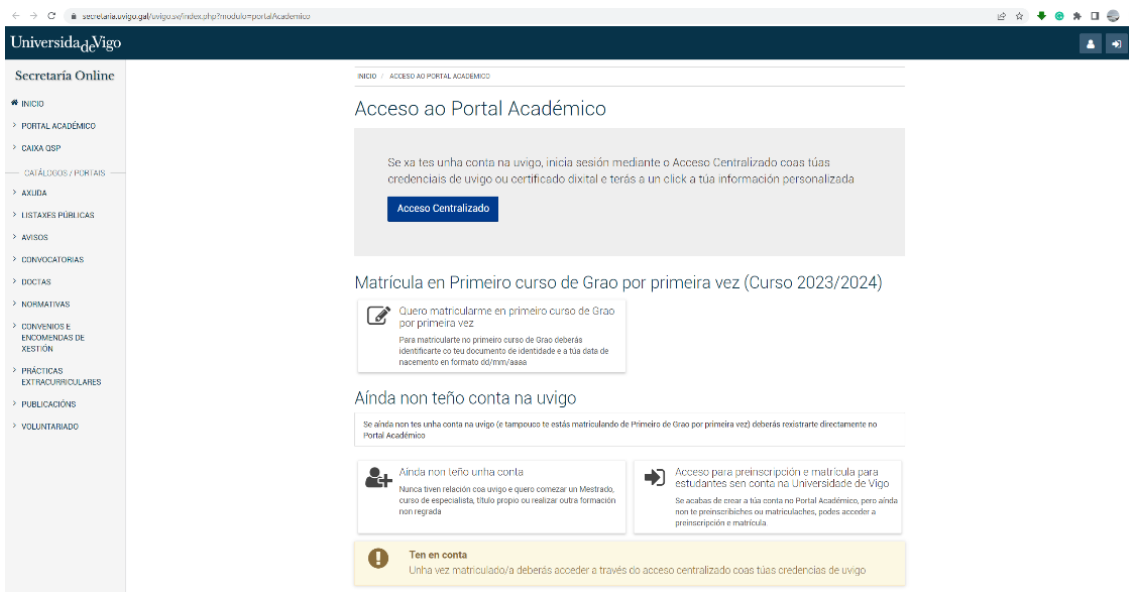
secretaria.uvigo.gal/uvigo.sv/index.php?modulo=portalAcademico

UniversidadeVigo

Secretaría Online

INICIO
PORTAL ACADÉMICO
CAIXA QSP
CATÁLOGOS / PORTAIS
AXUDA
LISTAXES PÚBLICAS
AVISOS
CONVOCATORIAS
DOCTAS
NORMATIVAS
CONVENIOS E ENCOMENDAS DE XESTIÓN
PRÁCTICAS EXTRACURRICULARES
PUBLICACIÓNS
VOLUNTARIADO

INICIO / ACCESO AO PORTAL ACADÉMICO

Acceso ao Portal Académico

Se xa tes unha conta na uvigo, inicia sesión mediante o Acceso Centralizado coas túas credenciais de uvigo ou certificado dixital e terás a un click a túa información personalizada

Acceso Centralizado

Matrícula en Primeiro curso de Grao por primeira vez (Curso 2023/2024)

Quero matricularme en primeiro curso de Grao por primeira vez

Para matricularte no primeiro curso de Grao deberás identificarte co teu documento de identidade e a túa data de nacemento en formato dd/mm/aaaa

Aínda non teño conta na uvigo

Se aínda non tes unha conta na uvigo (e tampouco te estás matriculando de Primeiro de Grao por primeira vez) deberás rexistrarte directamente no Portal Académico

Aínda non teño unha conta

Nunca tiven relación coa uvigo e quero comezar un Mestrado, curso de especialista, título propio ou realizar outra formación non regrada

Acceso para preinscrición e matrícula para estudantes sen conta na Universidade de Vigo

Se acabas de crear a túa conta no Portal Académico, pero aínda non te preinscribiches ou matriculaches, podes acceder a preinscrición e matrícula

Ten en conta

Unha vez matriculado/a deberás acceder a través do acceso centralizado coas túas credencias de uvigo